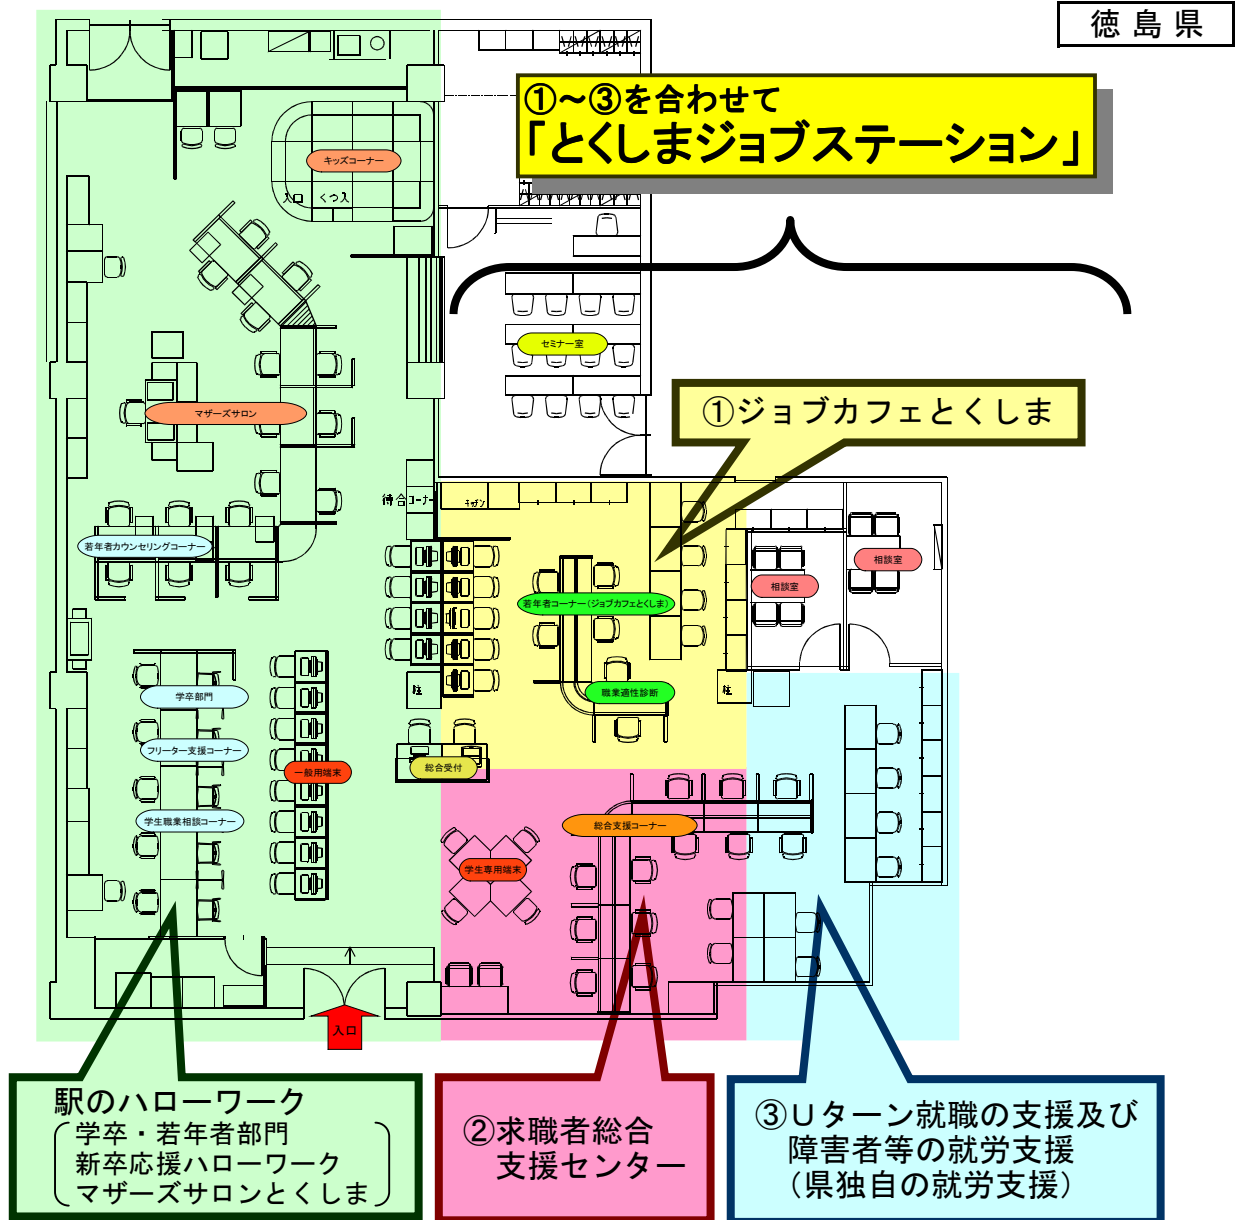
徳 島 県

①〜③を合わせて
「とくしまジョブステーション」

キッズコーナー
入口 くつ入

セミナー室

マザーズサロン

①ジョブカフェとくしま

待合コーナー

若年者カウンセリングコーナー

相談室

相談室

若年者コーナー（ジョブカフェとくしま）

職業適性診断

学卒部門

フリーター支援コーナー

一般用端末

総合受付

学生職業相談コーナー

総合支援コーナー

学生専用端末

入口

駅のハローワーク
（学卒・若年者部門
新卒応援ハローワーク
マザーズサロンとくしま）

②求職者総合
支援センター

③Uターン就職の支援及び
障害者等の就労支援
（県独自の就労支援）